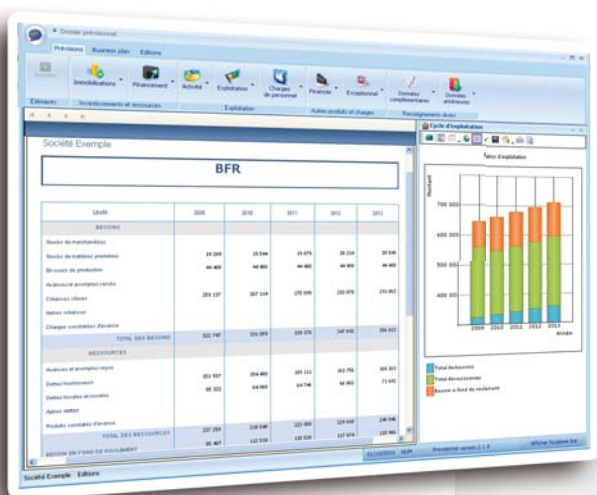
Dossier prévisionnel

Prévisions Business plan Editions

Eléments Investissements et ressources Exploitation Autres produits et charges Renseignements divers

Immobilisations Financement Activité Exploitation Charges de personnel Financer Exceptionnel Données complémentaires Données antérieures

Société Exemple

BFR

| Unité | 2009 | 2010 | 2011 | 2012 | 2013 |
|---|---|---|---|---|---|
| BESOINS | | | | | |
| Stocks de marchandises | | | | | |
| Stocks de matières premières | 19 203 | 19 044 | 19 070 | 19 214 | 19 548 |
| En-cours de production | 44 400 | 44 400 | 44 400 | 44 400 | 44 400 |
| Avances et acomptes versés | | | | | |
| Créances clients | 259 137 | 267 114 | 270 499 | 283 078 | 291 053 |
| Autres créances | | | | | |
| Charges constatées d'avance | | | | | |
| TOTAL DES BESOINS | 322 740 | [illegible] | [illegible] | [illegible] | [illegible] |
| RESSOURCES | | | | | |
| Avances et acomptes reçus | | | | | |
| Dettes fournisseurs | 151 937 | 154 400 | 155 111 | 161 756 | 166 301 |
| Dettes fiscales et sociales | 85 322 | 64 065 | 64 746 | 66 062 | 71 692 |
| Autres dettes | | | | | |
| Produits constatés d'avance | | | | | |
| TOTAL DES RESSOURCES | 237 259 | 218 540 | 221 000 | 229 818 | 238 046 |
| BESOIN EN FONDS DE ROULEMENT | 85 467 | 112 518 | 112 520 | 117 074 | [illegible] |

Cycle d'exploitation

Cycle d'exploitation

Montant

700 000
600 000
500 000
400 000

2009 2010 2011 2012 2013
Année

Total Ressources
Total des ressources
Besoin en fond de roulement

Société Exemple Editions

Prévisionnel version 2.1.0